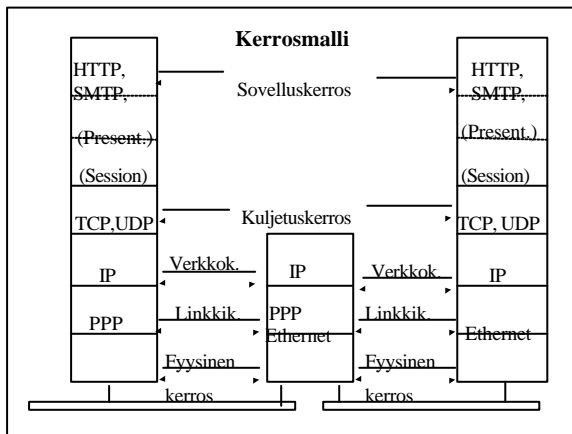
Kerrosmalli

HTTP, SMTP,
(Present.)
(Session)
TCP,UDP
IP
PPP

Sovelluskerros

Kuljetuskerros

Verkkok.
Linkkik.
Fyysinen kerros

IP
PPP
Ethernet

Verkkok.
Linkkik.
Fyysinen kerros

HTTP, SMTP,
(Present.)
(Session)
TCP, UDP
IP
Ethernet